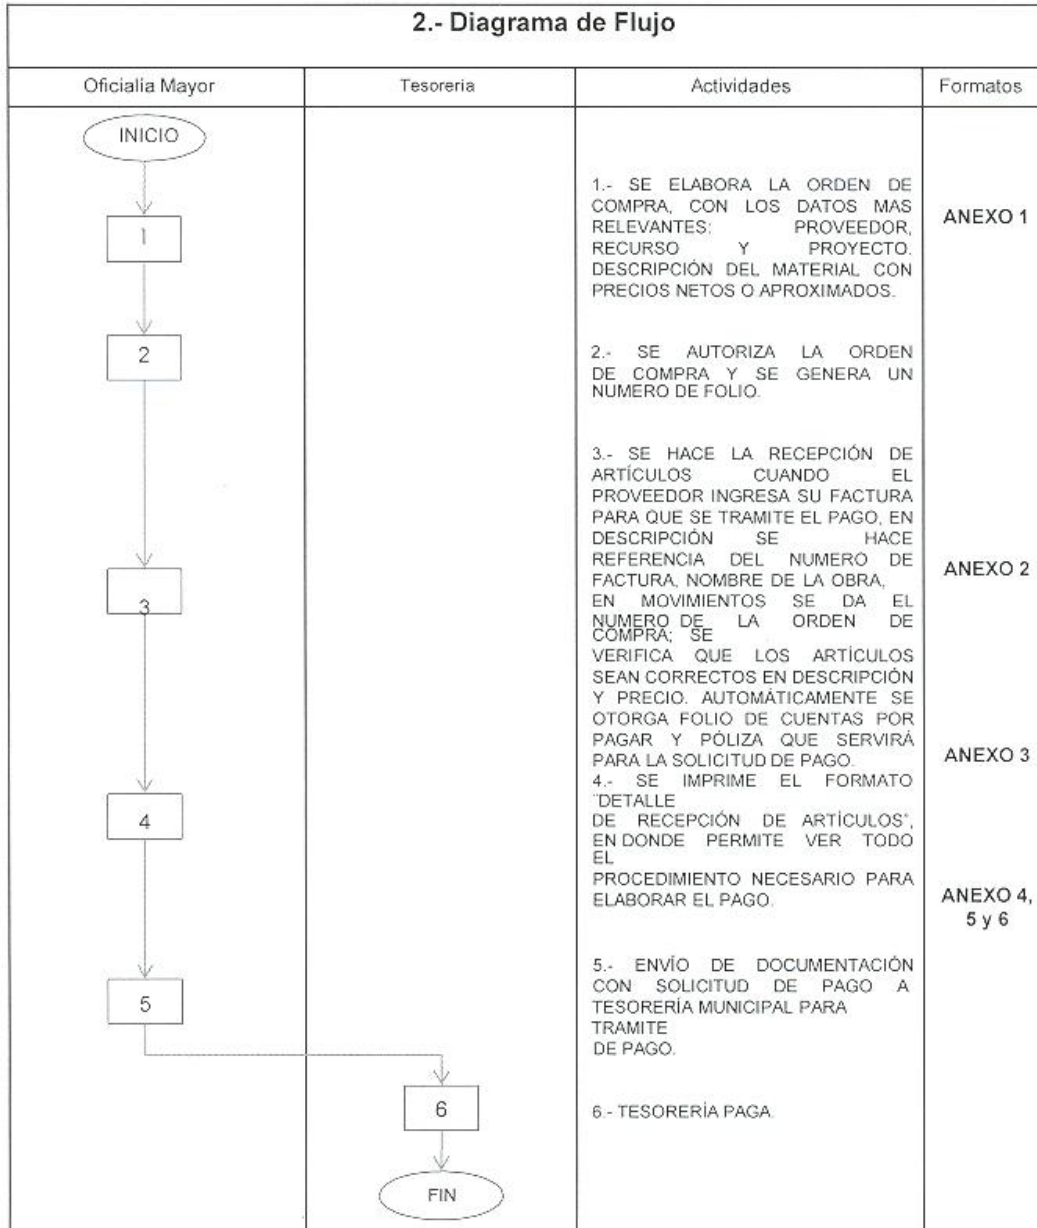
2.- Diagrama de Flujo

| Oficialia Mayor | Tesoreria | Actividades | Formatos |
|---|---|---|---|
| INICIO | | | |
| 1 | | 1.- SE ELABORA LA ORDEN DE COMPRA, CON LOS DATOS MAS RELEVANTES: PROVEEDOR, RECURSO Y PROYECTO. DESCRIPCIÓN DEL MATERIAL CON PRECIOS NETOS O APROXIMADOS. | ANEXO 1 |
| 2 | | 2.- SE AUTORIZA LA ORDEN DE COMPRA Y SE GENERA UN NUMERO DE FOLIO. | |
| 3 | | 3.- SE HACE LA RECEPCIÓN DE ARTÍCULOS CUANDO EL PROVEEDOR INGRESA SU FACTURA PARA QUE SE TRAMITE EL PAGO, EN DESCRIPCIÓN SE HACE REFERENCIA DEL NUMERO DE FACTURA, NOMBRE DE LA OBRA, EN MOVIMIENTOS SE DA EL NUMERO DE LA ORDEN DE COMPRA; SE VERIFICA QUE LOS ARTÍCULOS SEAN CORRECTOS EN DESCRIPCIÓN Y PRECIO. AUTOMÁTICAMENTE SE OTORGA FOLIO DE CUENTAS POR PAGAR Y PÓLIZA QUE SERVIRÁ PARA LA SOLICITUD DE PAGO. | ANEXO 2 |
| 4 | | 4.- SE IMPRIME EL FORMATO "DETALLE DE RECEPCIÓN DE ARTÍCULOS", EN DONDE PERMITE VER TODO EL PROCEDIMIENTO NECESARIO PARA ELABORAR EL PAGO. | ANEXO 3 |
| 5 | | 5.- ENVÍO DE DOCUMENTACIÓN CON SOLICITUD DE PAGO A TESORERÍA MUNICIPAL PARA TRAMITE DE PAGO. | ANEXO 4, 5 y 6 |
| | 6 | 6.- TESORERÍA PAGA. | |
| | FIN | | |